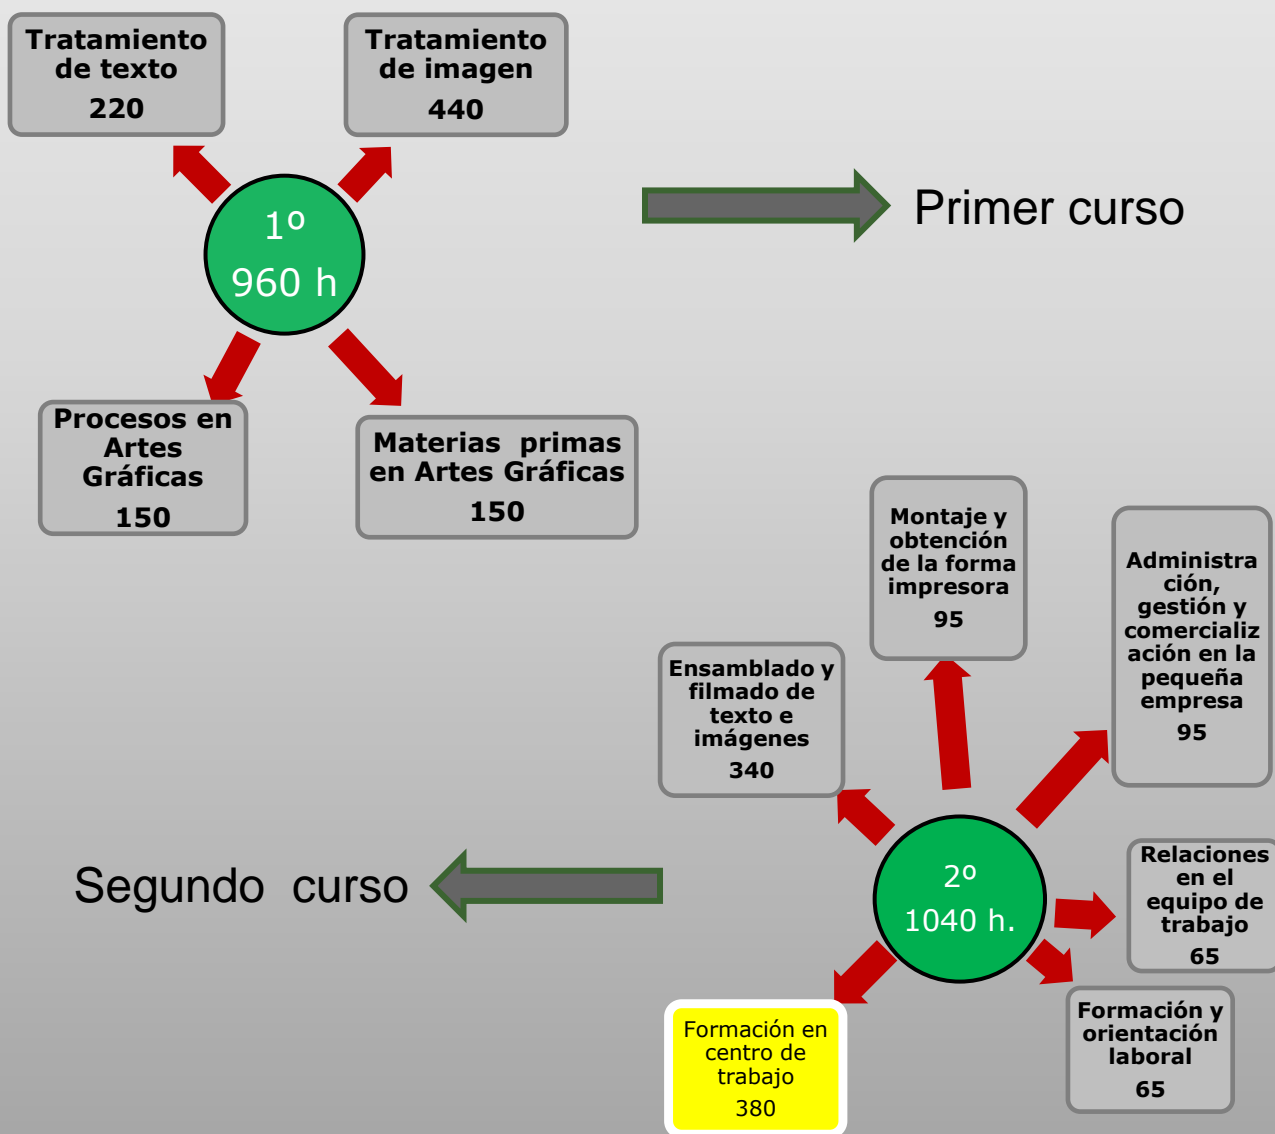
Tratamiento de texto
220

Tratamiento de imagen
440

1º
960 h

Primer curso

Procesos en Artes Gráficas
150

Materias primas en Artes Gráficas
150

Montaje y obtención de la forma impresora
95

Administración, gestión y comercialización en la pequeña empresa
95

Ensamblado y filmado de texto e imágenes
340

Segundo curso

2º
1040 h.

Relaciones en el equipo de trabajo
65

Formación y orientación laboral
65

Formación en centro de trabajo
380